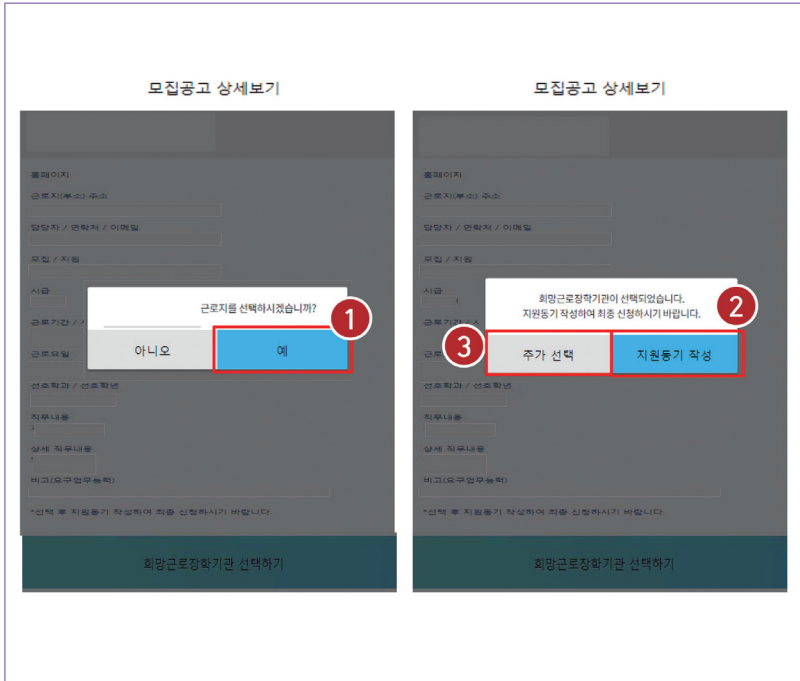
모집공고 상세보기

홈페이지

근로지(부소) 주소

담당자 / 연락처 / 이메일

모집 / 지원

시급

근로기간 / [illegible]

근로요일

선호학과 / 선호학년

직무내용

상세 직무내용

비고(요구업무능력)

*선택 후 지원동기 작성하여 최종 신청하시기 바랍니다

근로지를 선택하시겠습니까?

1

아니오

예

회망근로장학기관 선택하기

모집공고 상세보기

홈페이지

근로지(부소) 주소

담당자 / 연락처 / 이메일

모집 / 지원

시급

근로기간 / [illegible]

근로요일

선호학과 / 선호학년

직무내용

상세 직무내용

비고(요구업무능력)

*선택 후 지원동기 작성하여 최종 신청하시기 바랍니다

희망근로장학기관이 선택되었습니다.
지원동기 작성하여 최종 신청하시기 바랍니다.

2

3

추가 선택

지원동기 작성

회망근로장학기관 선택하기